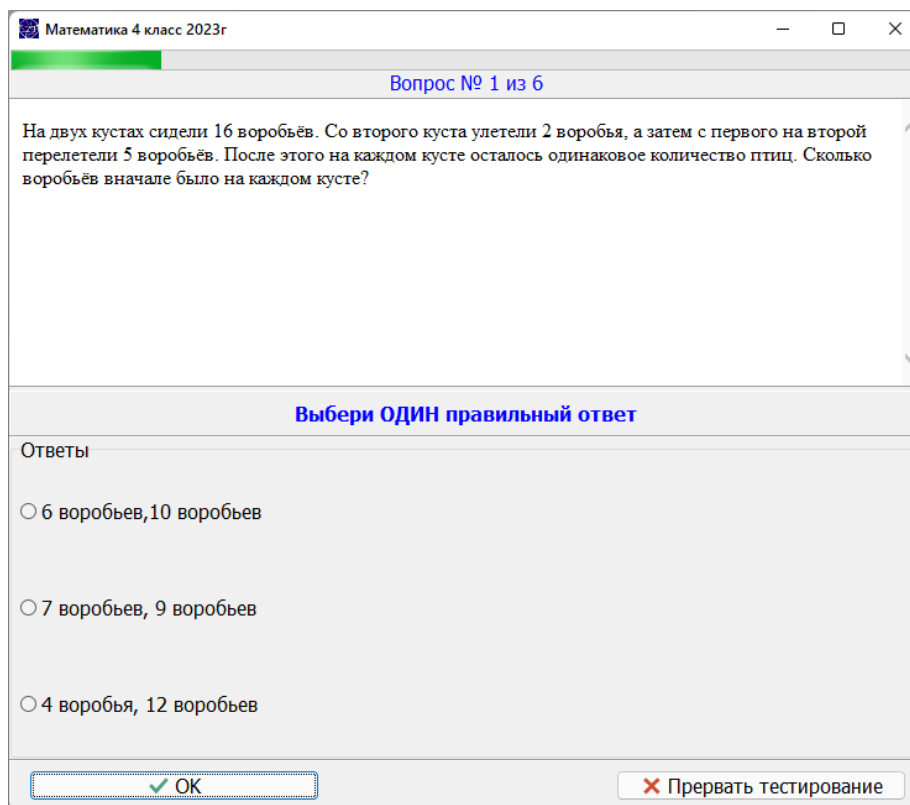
Математика 4 класс 2023г

Вопрос № 1 из 6

На двух кустах сидели 16 воробьёв. Со второго куста улетели 2 воробья, а затем с первого на второй перелетели 5 воробьёв. После этого на каждом кусте осталось одинаковое количество птиц. Сколько воробьёв вначале было на каждом кусте?

Выбери ОДИН правильный ответ

Ответы

6 воробьев,10 воробьев

7 воробьев, 9 воробьев

4 воробья, 12 воробьев

OK

Прервать тестирование